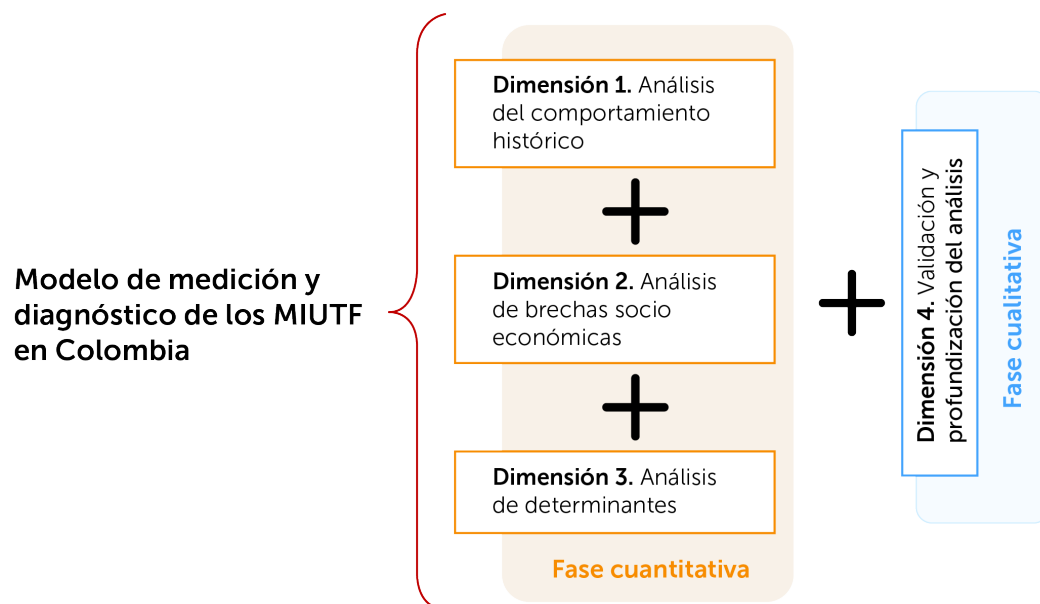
Modelo de medición y diagnóstico de los MIUTF en Colombia

Dimensión 1. Análisis del comportamiento histórico

+

Dimensión 2. Análisis de brechas socio económicas

+

Dimensión 3. Análisis de determinantes

Fase cuantitativa

+

Dimensión 4. Validación y profundización del análisis

Fase cualitativa